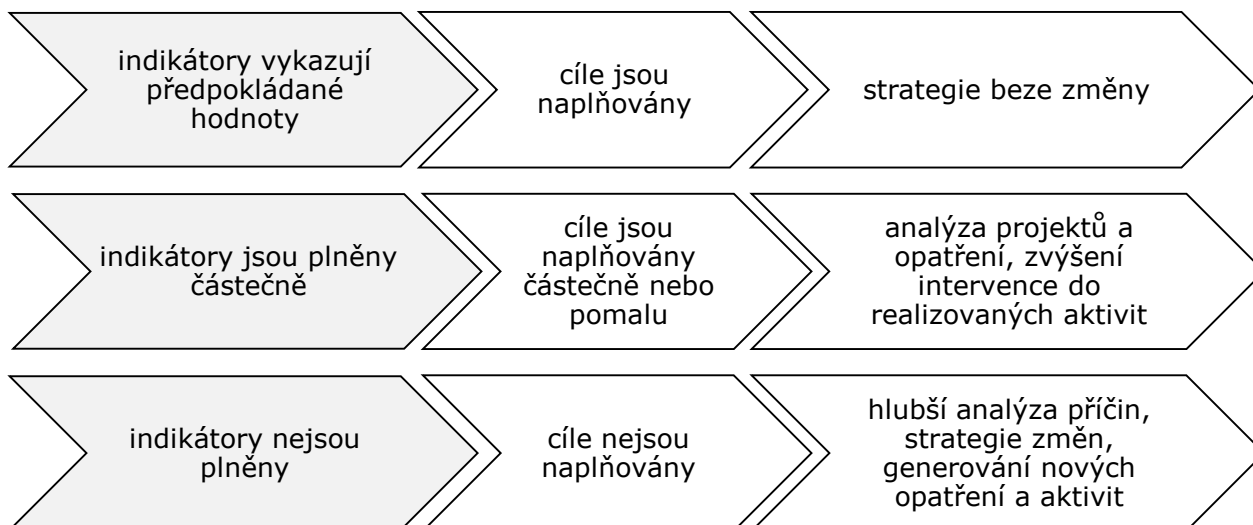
indikátory vykazují předpokládané hodnoty

cíle jsou naplňovány

strategie beze změny

indikátory jsou plněny částečně

cíle jsou naplňovány částečně nebo pomalu

analýza projektů a opatření, zvýšení intervence do realizovaných aktivit

indikátory nejsou plněny

cíle nejsou naplňovány

hlubší analýza příčin, strategie změn, generování nových opatření a aktivit